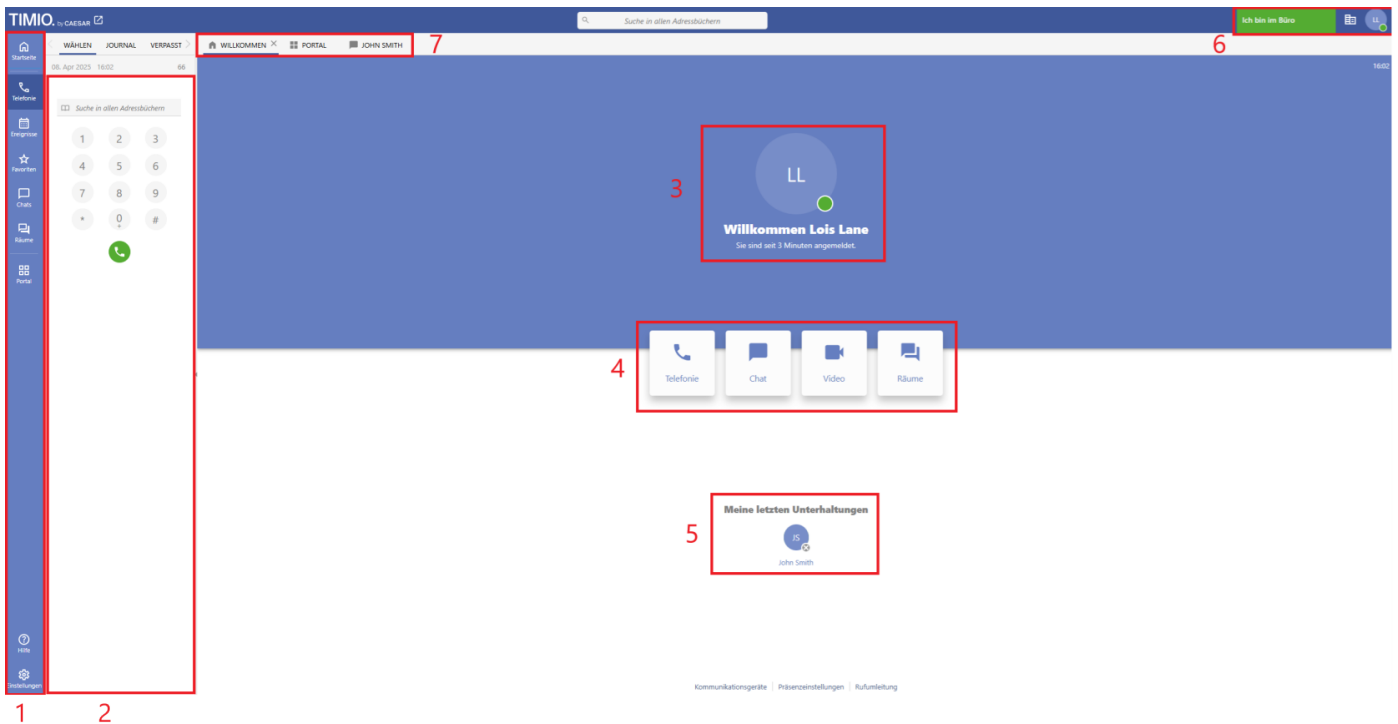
TIMIO. by CAESAR

Suche in allen Adressbüchern

Ich bin im Büro

LL

6

Startseite

Telefonie

Ereignisse

Favoriten

Chats

Räume

Portal

Hilfe

Einstellungen

1

WÄHLEN JOURNAL VERPASST

08. Apr 2025 16:02 66

Suche in allen Adressbüchern

1 2 3
4 5 6
7 8 9
* 0 #

2

WILLKOMMEN PORTAL JOHN SMITH

7

16:02

3

LL

Willkommen Lois Lane

Sie sind seit 3 Minuten angemeldet.

4

Telefonie Chat Video Räume

5

Meine letzten Unterhaltungen

JS

John Smith

Kommunikationsgeräte | Präsenzeinstellungen | Rufumleitung